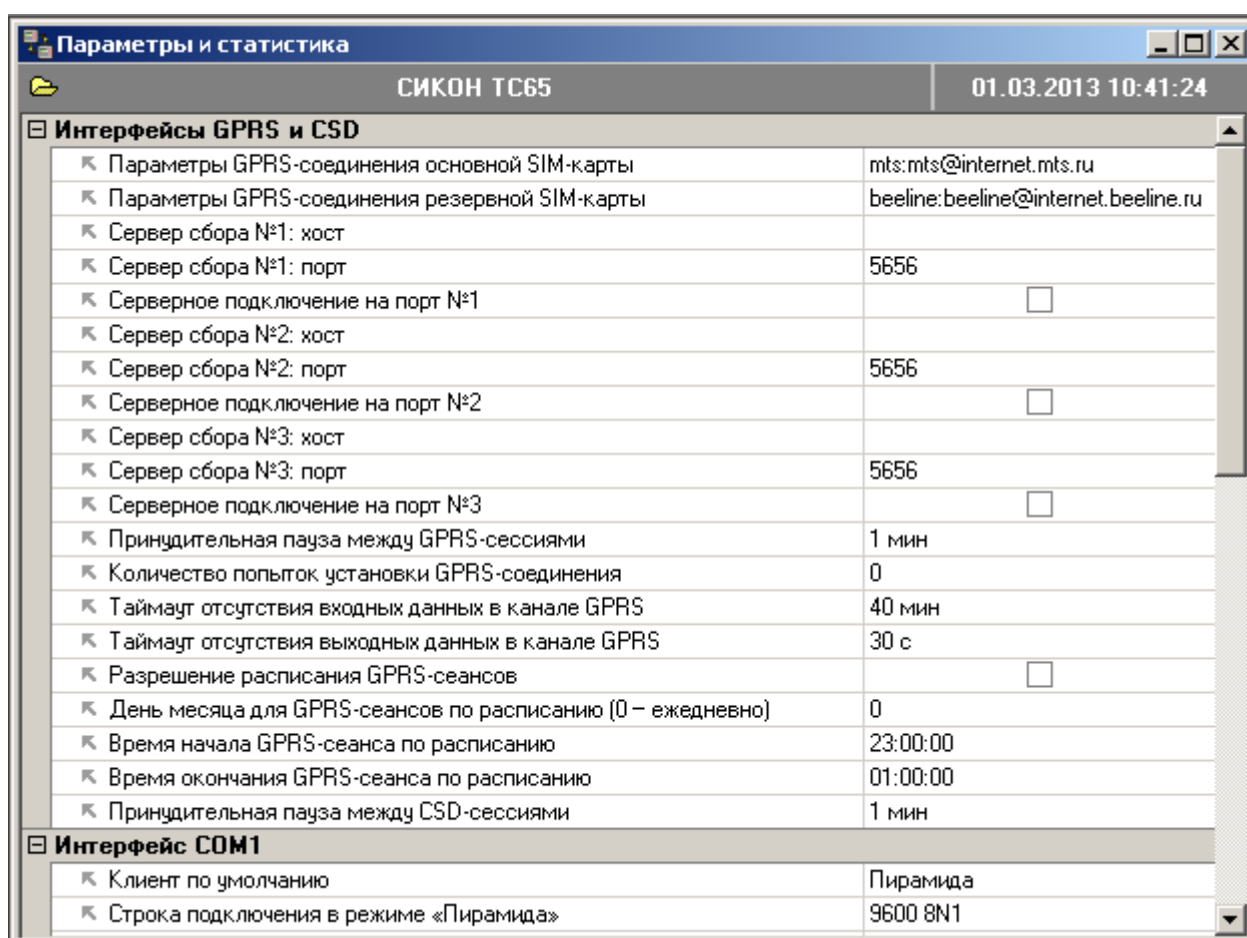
Параметры и статистика

| СИКОН ТС65 | 01.03.2013 10:41:24 |
|---|---|
| **Интерфейсы GPRS и CSD** | |
| Параметры GPRS-соединения основной SIM-карты | mts:mts@internet.mts.ru |
| Параметры GPRS-соединения резервной SIM-карты | beeline:beeline@internet.beeline.ru |
| Сервер сбора №1: хост | |
| Сервер сбора №1: порт | 5656 |
| Серверное подключение на порт №1 | |
| Сервер сбора №2: хост | |
| Сервер сбора №2: порт | 5656 |
| Серверное подключение на порт №2 | |
| Сервер сбора №3: хост | |
| Сервер сбора №3: порт | 5656 |
| Серверное подключение на порт №3 | |
| Принудительная пауза между GPRS-сессиями | 1 мин |
| Количество попыток установки GPRS-соединения | 0 |
| Таймаут отсутствия входных данных в канале GPRS | 40 мин |
| Таймаут отсутствия выходных данных в канале GPRS | 30 с |
| Разрешение расписания GPRS-сеансов | |
| День месяца для GPRS-сеансов по расписанию (0 – ежедневно) | 0 |
| Время начала GPRS-сеанса по расписанию | 23:00:00 |
| Время окончания GPRS-сеанса по расписанию | 01:00:00 |
| Принудительная пауза между CSD-сессиями | 1 мин |
| **Интерфейс COM1** | |
| Клиент по умолчанию | Пирамида |
| Строка подключения в режиме «Пирамида» | 9600 8N1 |